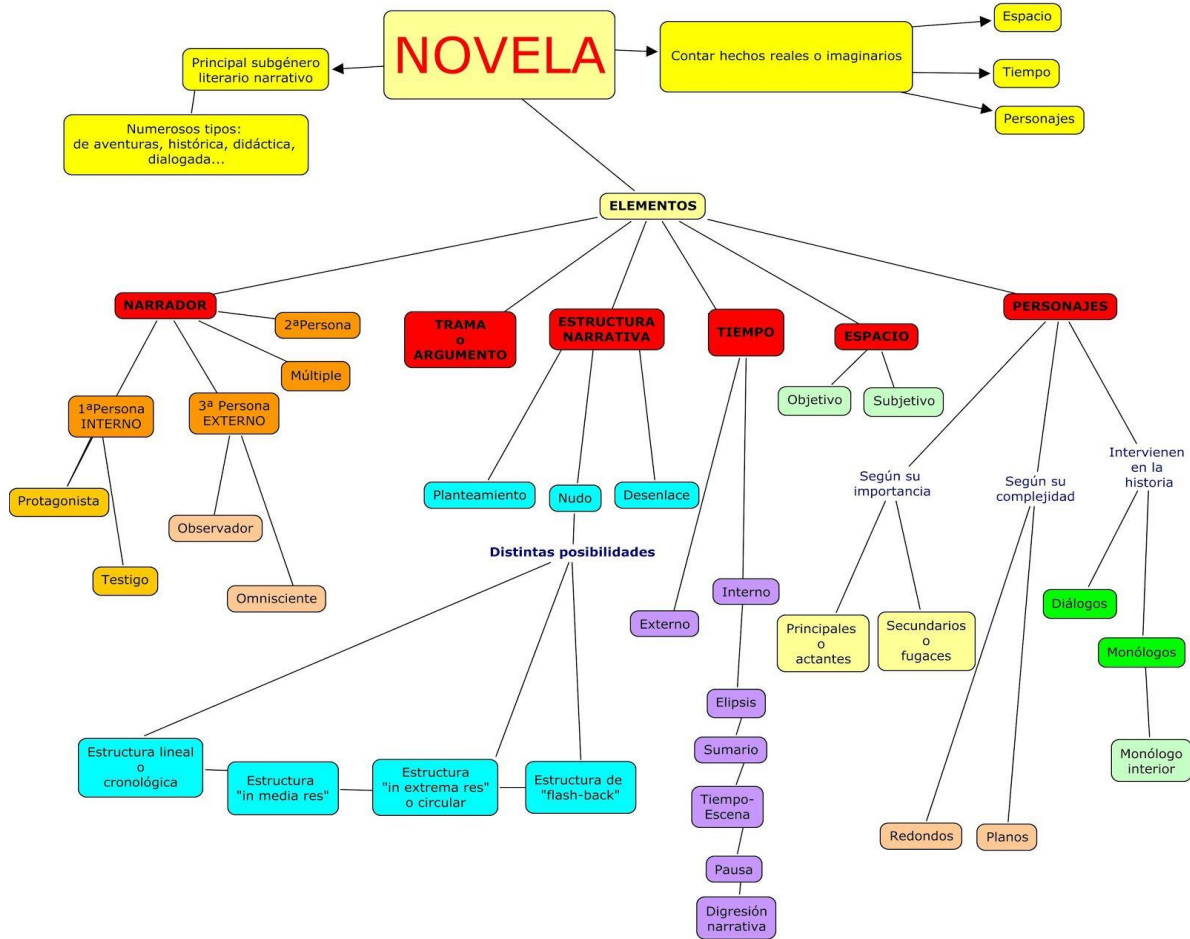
NOVELA

Principal subgénero literario narrativo

Numerosos tipos: de aventuras, histórica, didáctica, dialogada...

Contar hechos reales o imaginarios

Espacio

Tiempo

Personajes

ELEMENTOS

NARRADOR

2ªPersona

Múltiple

1ªPersona INTERNO

3ª Persona EXTERNO

Protagonista

Testigo

Observador

Omnisciente

TRAMA o ARGUMENTO

ESTRUCTURA NARRATIVA

Planteamiento

Nudo

Desenlace

Distintas posibilidades

Estructura lineal o cronológica

Estructura "in media res"

Estructura "in extrema res" o circular

Estructura de "flash-back"

TIEMPO

Externo

Interno

Elipsis

Sumario

Tiempo-Escena

Pausa

Digresión narrativa

ESPACIO

Objetivo

Subjetivo

PERSONAJES

Según su importancia

Principales o actantes

Secundarios o fugaces

Según su complejidad

Redondos

Planos

Intervienen en la historia

Diálogos

Monólogos

Monólogo interior